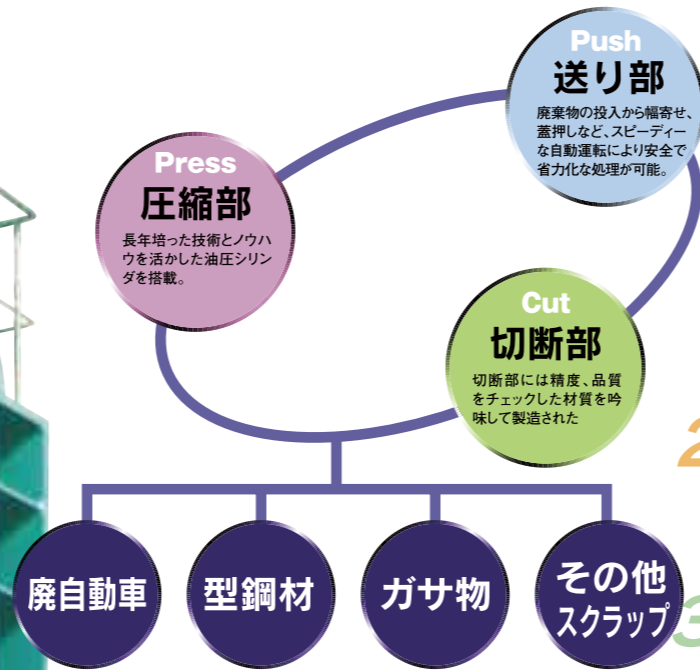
Push
送り部
廃棄物の投入から幅寄せ、蓋押しなど、スピーディーな自動運転により安全で省力化な処理が可能。

Press
圧縮部
長年培った技術とノウハウを活かした油圧シリンダを搭載。

Cut
切断部
切断部には精度、品質をチェックした材質を吟味して製造された

2

廃自動車

型鋼材

ガサ物

その他
スクラップ

3